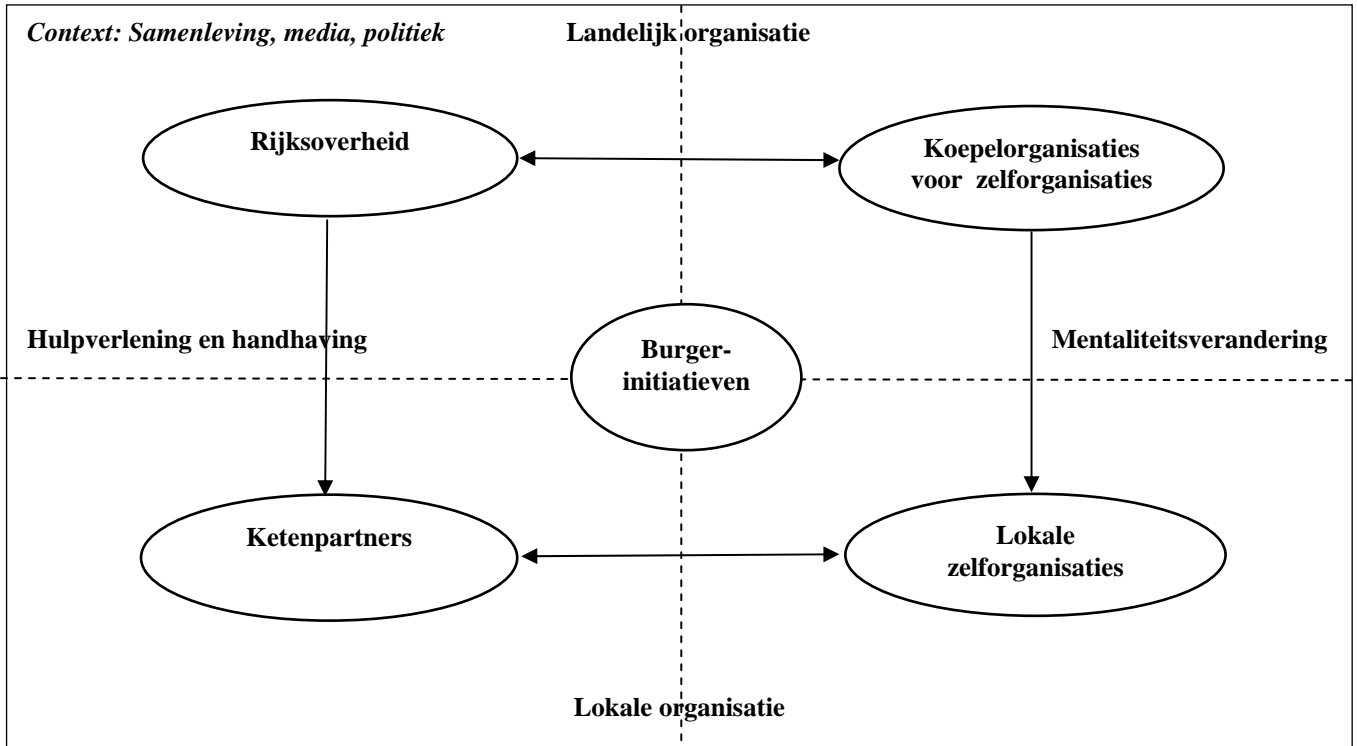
Context: Samenleving, media, politiek

Landelijk organisatie

Rijksoverheid

Koepelorganisaties voor zelforganisaties

Hulpverlening en handhaving

Burger-initiatieven

Mentaliteitsverandering

Ketenpartners

Lokale zelforganisaties

Lokale organisatie